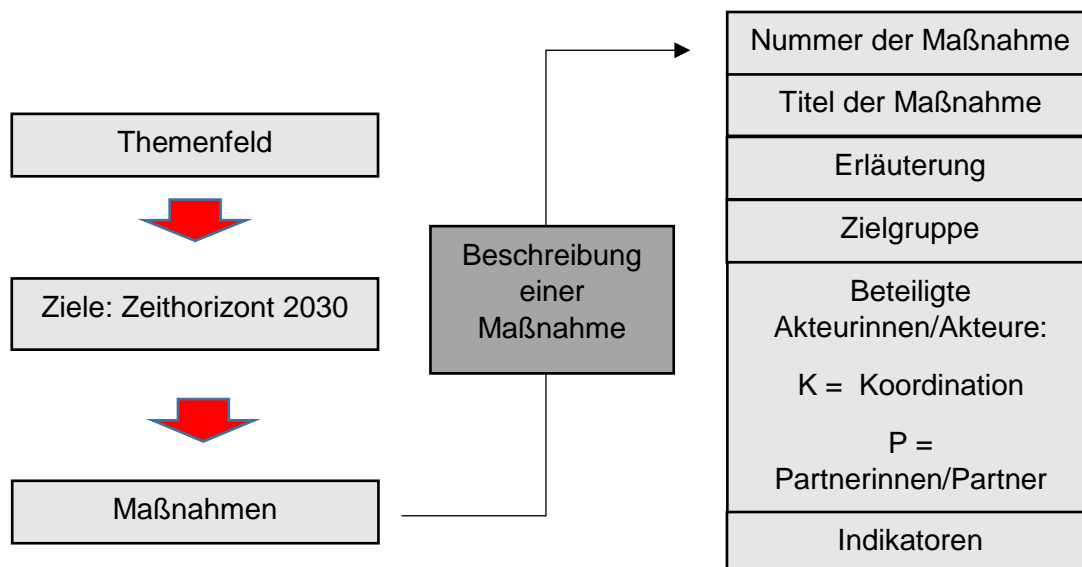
Themenfeld

Ziele: Zeithorizont 2030

Maßnahmen

Beschreibung einer Maßnahme

Nummer der Maßnahme

Titel der Maßnahme

Erläuterung

Zielgruppe

Beteiligte Akteurinnen/Akteure:

K = Koordination

P = Partnerinnen/Partner

Indikatoren